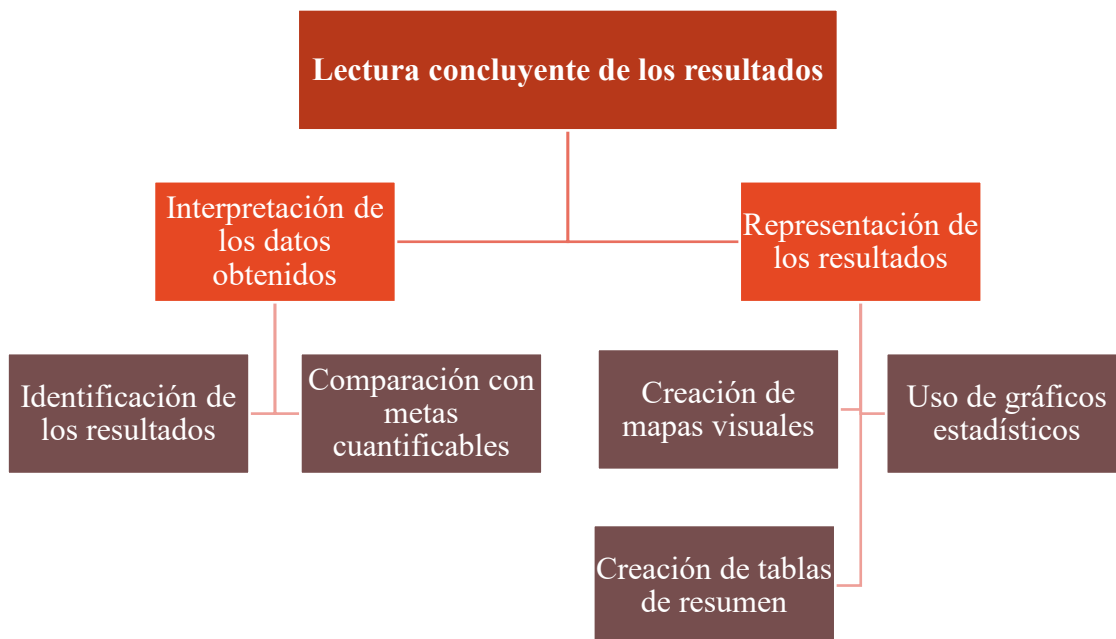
Lectura concluyente de los resultados

Interpretación de los datos obtenidos

Representación de los resultados

Identificación de los resultados

Comparación con metas cuantificables

Creación de mapas visuales

Uso de gráficos estadísticos

Creación de tablas de resumen